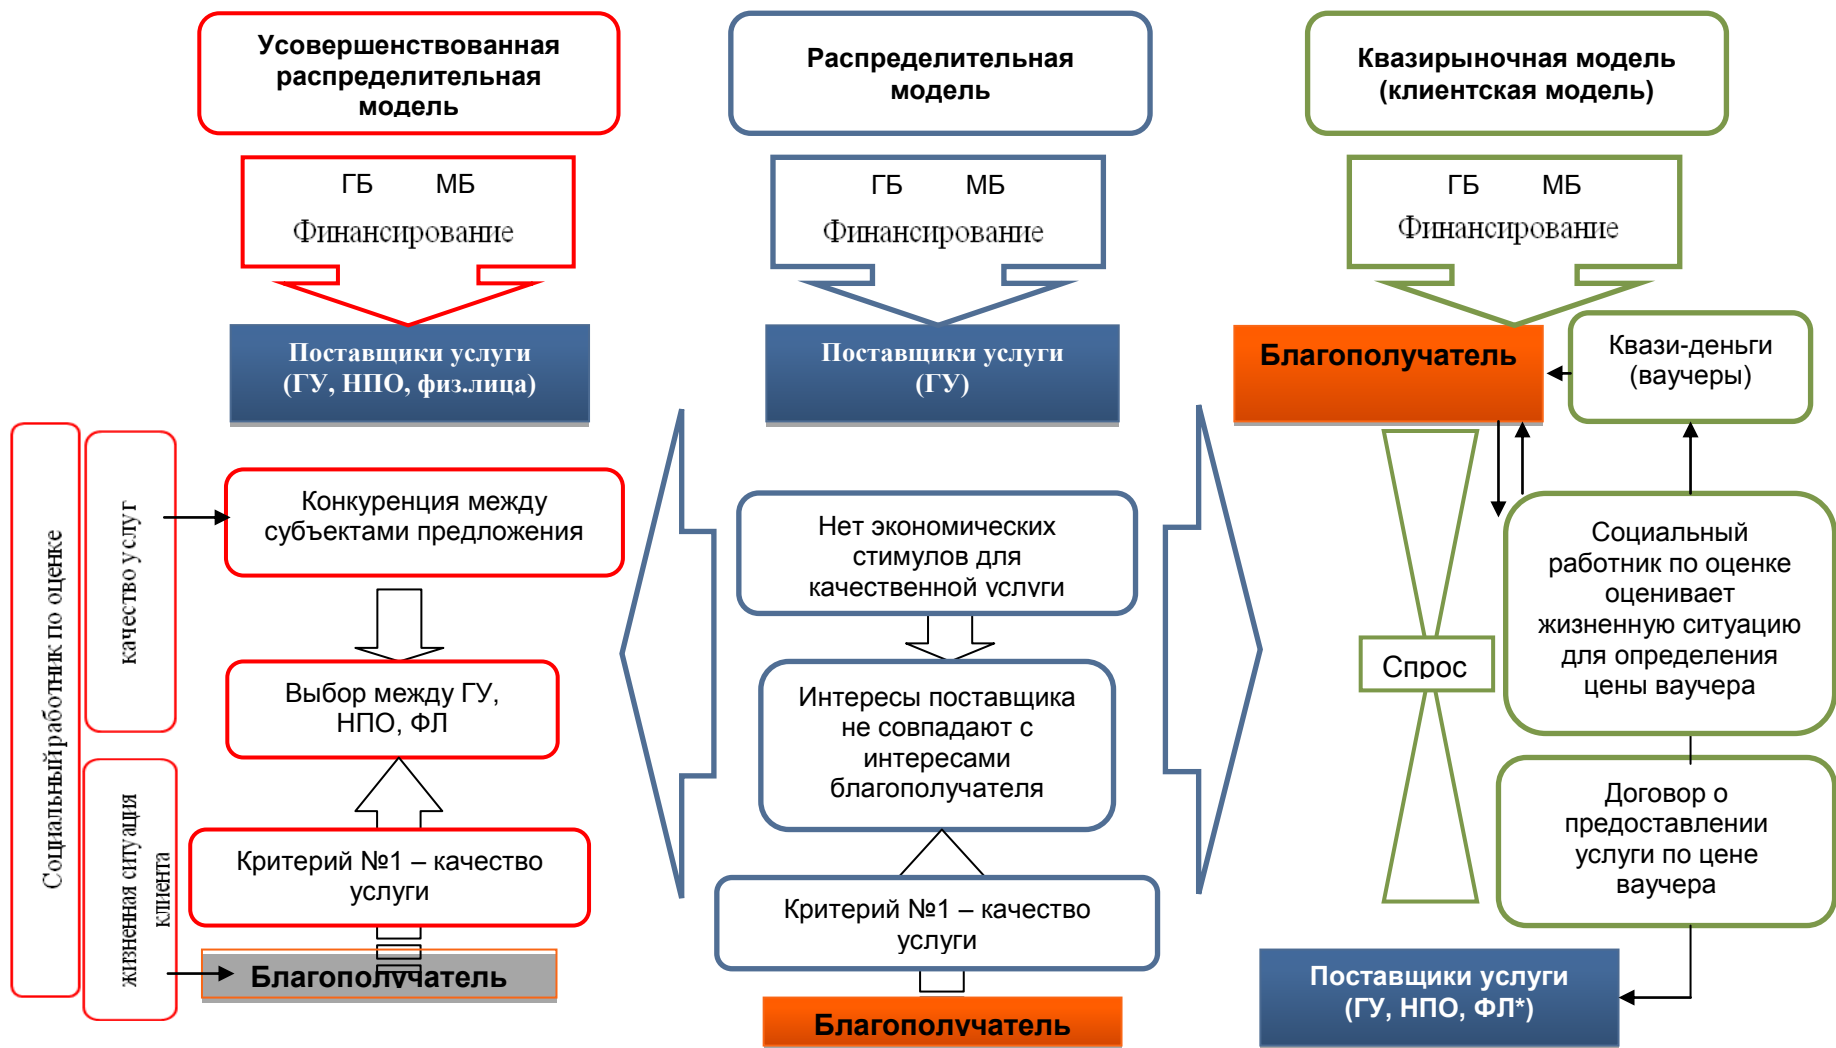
Усовершенствованная распределительная модель

ГБ МБ
Финансирование

Поставщики услуги
(ГУ, НПО, физ.лица)

Социальный работник по оценке

качество услуг

жизненная ситуация клиента

Конкуренция между субъектами предложения

Выбор между ГУ, НПО, ФЛ

Критерий №1 – качество услуги

Благополучатель

Распределительная модель

ГБ МБ
Финансирование

Поставщики услуги
(ГУ)

Нет экономических стимулов для качественной услуги

Интересы поставщика не совпадают с интересами благополучателя

Критерий №1 – качество услуги

Благополучатель

Квазирыночная модель (клиентская модель)

ГБ МБ
Финансирование

Благополучатель

Квази-деньги (ваучеры)

Спрос

Социальный работник по оценке оценивает жизненную ситуацию для определения цены ваучера

Договор о предоставлении услуги по цене ваучера

Поставщики услуги
(ГУ, НПО, ФЛ*)